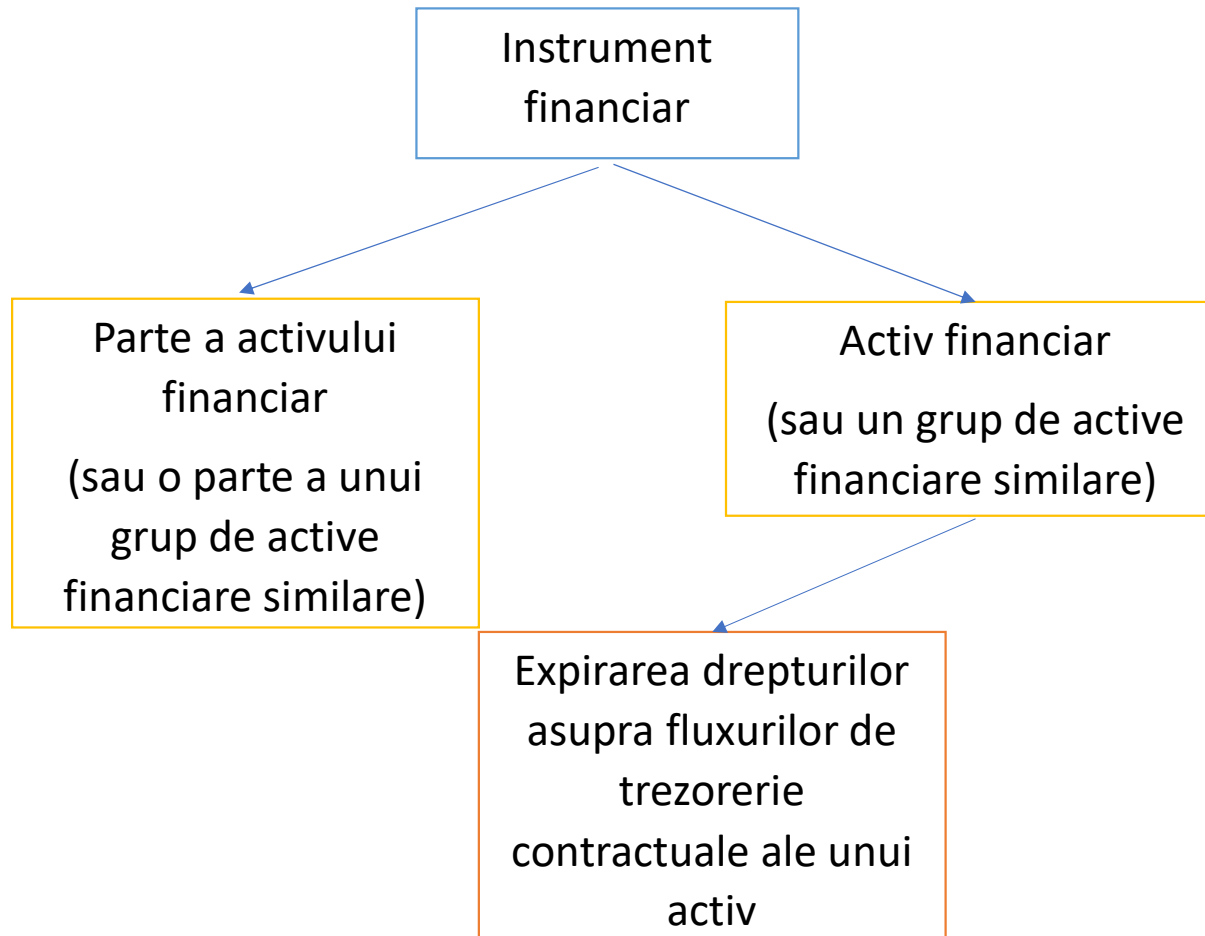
Instrument financiar

Parte a activului financiar

(sau o parte a unui grup de active financiare similare)

Activ financiar

(sau un grup de active financiare similare)

Expirarea drepturilor asupra fluxurilor de trezorerie contractuale ale unui activ